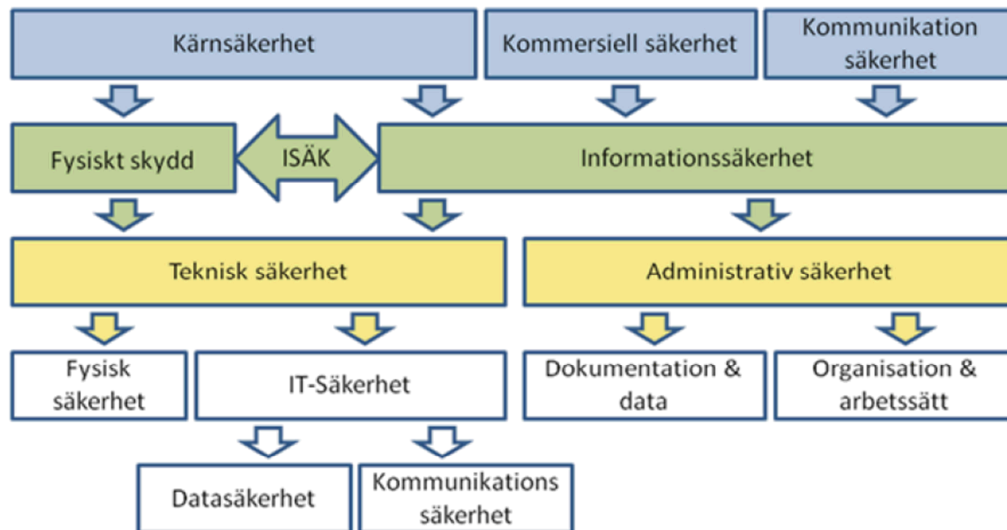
Kärnsäkerhet

Kommersiell säkerhet

Kommunikation säkerhet

Fysiskt skydd

ISÄK

Informationssäkerhet

Teknisk säkerhet

Administrativ säkerhet

Fysisk säkerhet

IT-Säkerhet

Dokumentation & data

Organisation & arbetssätt

Datasäkerhet

Kommunikations säkerhet